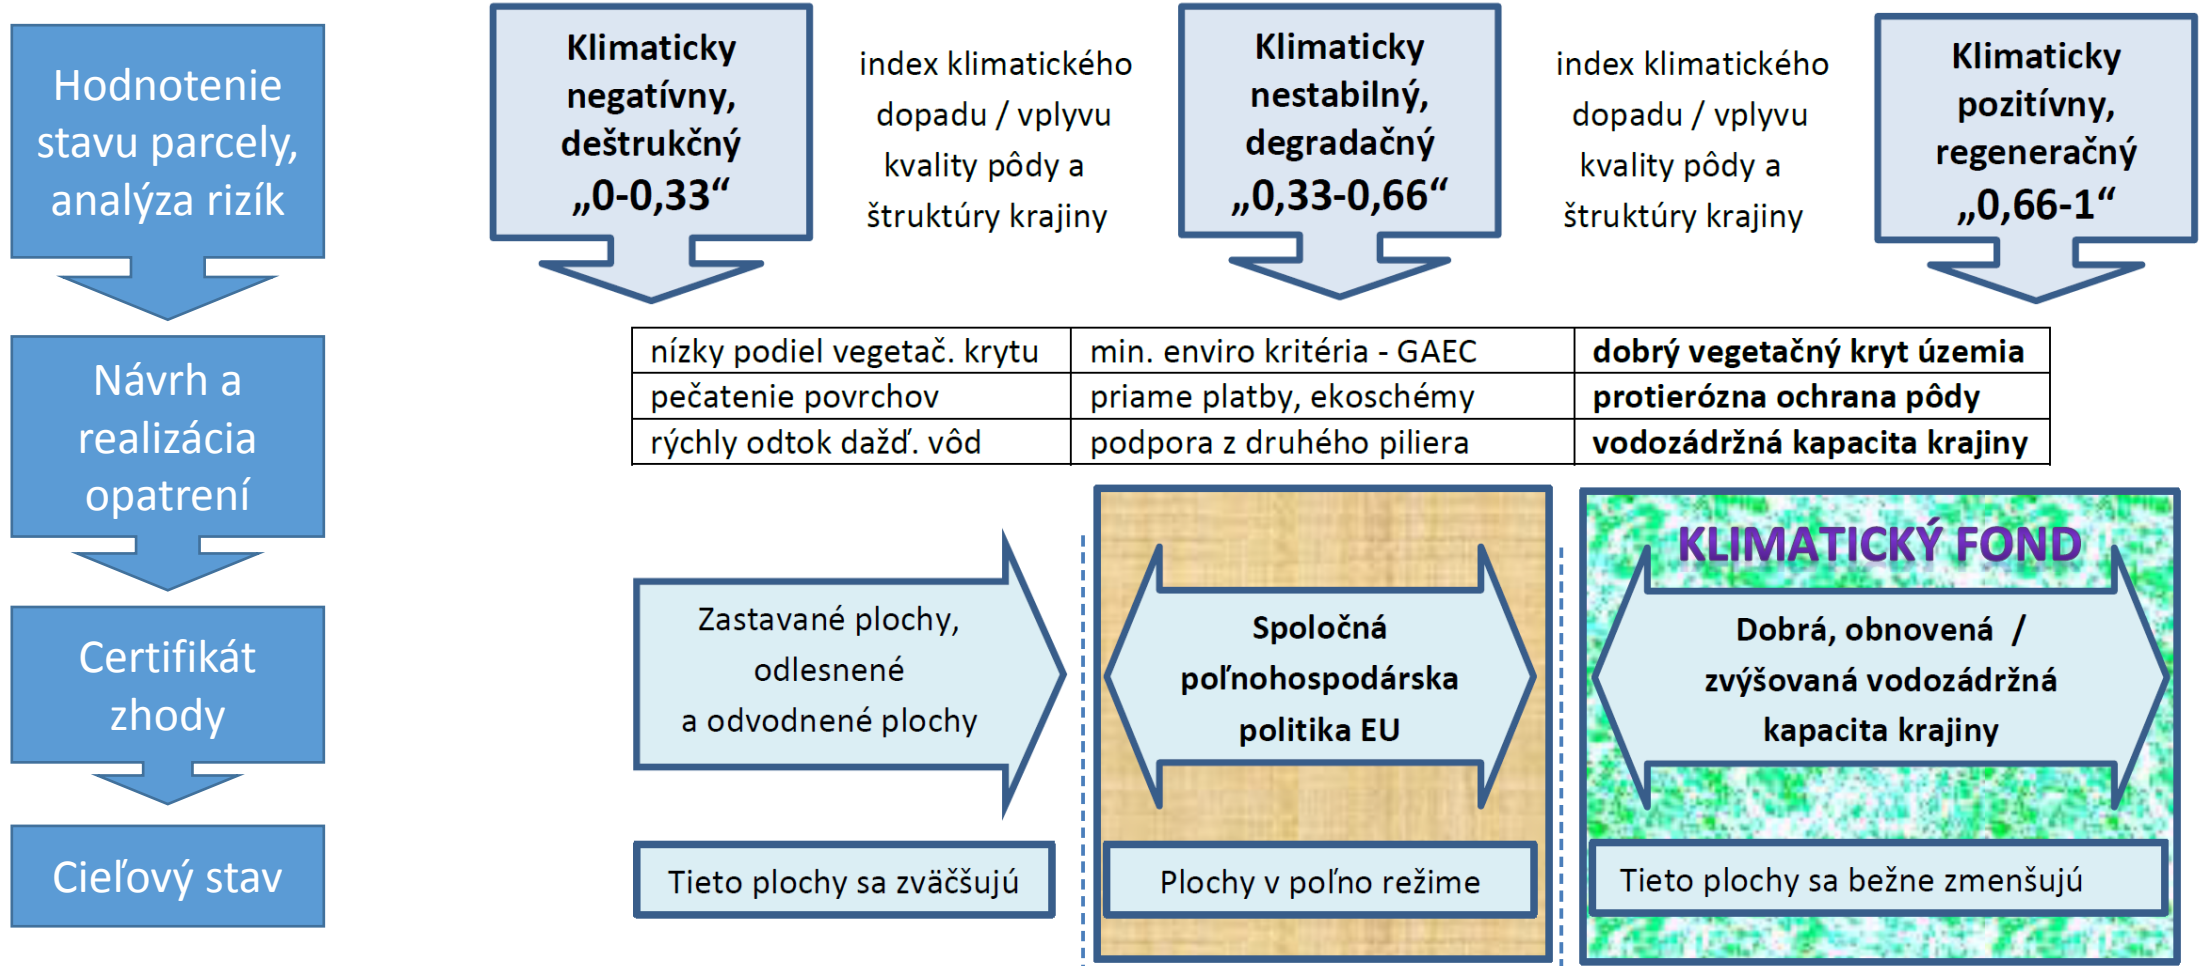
Hodnotenie stavu parcely, analýza rizík

Návrh a realizácia opatrení

Certifikát zhody

Cieľový stav

Klimaticky negatívny, deštrukčný „0-0,33“

index klimatického dopadu / vplyvu kvality pôdy a štruktúry krajiny

Klimaticky nestabilný, degradačný „0,33-0,66“

index klimatického dopadu / vplyvu kvality pôdy a štruktúry krajiny

Klimaticky pozitívny, regeneračný „0,66-1“

| nízky podiel vegetač. krytu | min. enviro kritéria - GAEC | **dobrý vegetačný kryt územia** |
|---|---|---|
| pečatenie povrchov | priame platby, ekoschémy | **protierózna ochrana pôdy** |
| rýchly odtok dažď. vôd | podpora z druhého piliera | **vodozádržná kapacita krajiny** |

Zastavané plochy, odlesnené a odvodnené plochy

Spoločná poľnohospodárska politika EU

KLIMATICKÝ FOND

Dobrá, obnovená / zvyšovaná vodozádržná kapacita krajiny

Tieto plochy sa zväčšujú

Plochy v poľno režime

Tieto plochy sa bežne zmenšujú